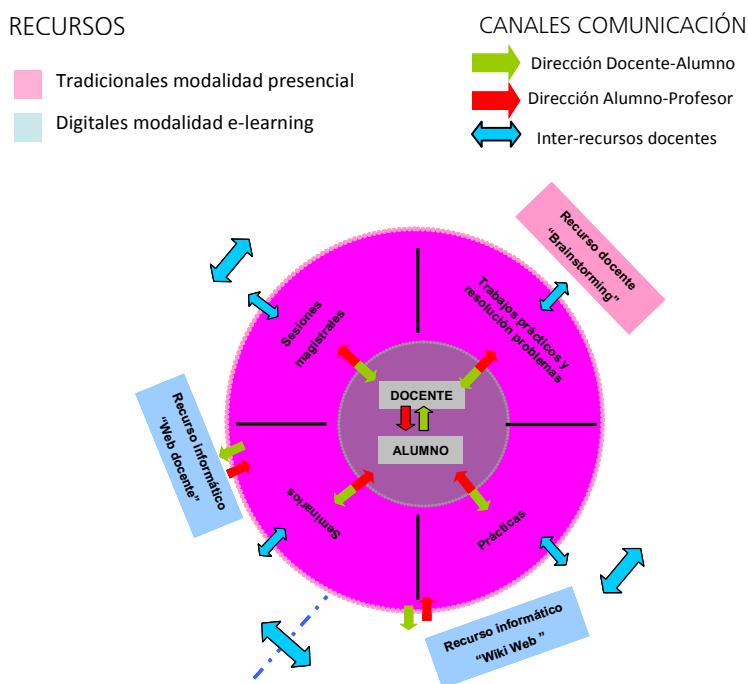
RECURSOS

Tradicionales modalidad presencial

Digitales modalidad e-learning

CANALES COMUNICACIÓN

Dirección Docente-Alumno

Dirección Alumno-Profesor

Inter-recursos docentes

Recurso docente "Brainstorming"

Sesiones magistrales

Trabajos prácticos y resolución problemas

DOCENTE

ALUMNO

Recurso informático "Web docente"

Seminarios

Prácticas

Recurso informático "Wiki Web"